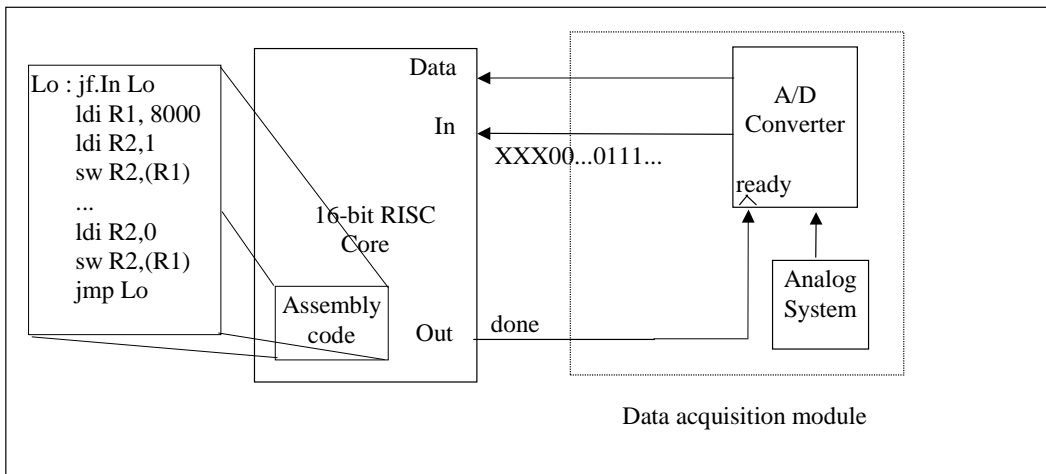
Lo : jf.In Lo
ldi R1, 8000
ldi R2,1
sw R2,(R1)
...
ldi R2,0
sw R2,(R1)
jmp Lo

Data

In

16-bit RISC Core

Assembly code

Out

XXX00...0111...

done

A/D Converter

ready

Analog System

Data acquisition module